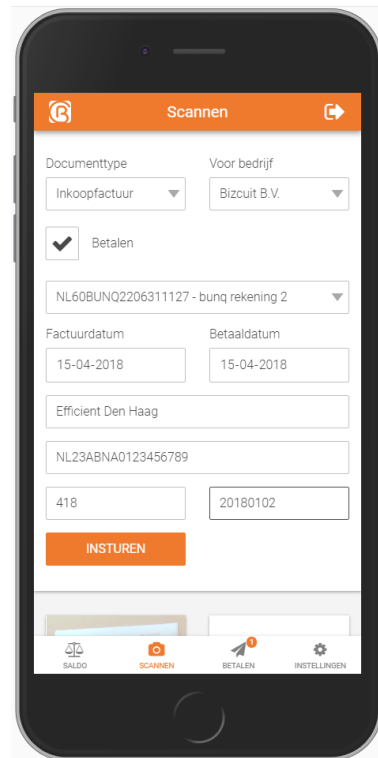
Scannen

Documenttype
Inkoopfactuur

Voor bedrijf
Bizcuit B.V.

Betalen

NL60BUNQ2206311127 - bunq rekening 2

Factuurdatum
15-04-2018

Betaaldatum
15-04-2018

Efficient Den Haag

NL23ABNA0123456789

418

20180102

INSTUREN

SALDO
SCANNEN
1
BETALEN
INSTELLINGEN